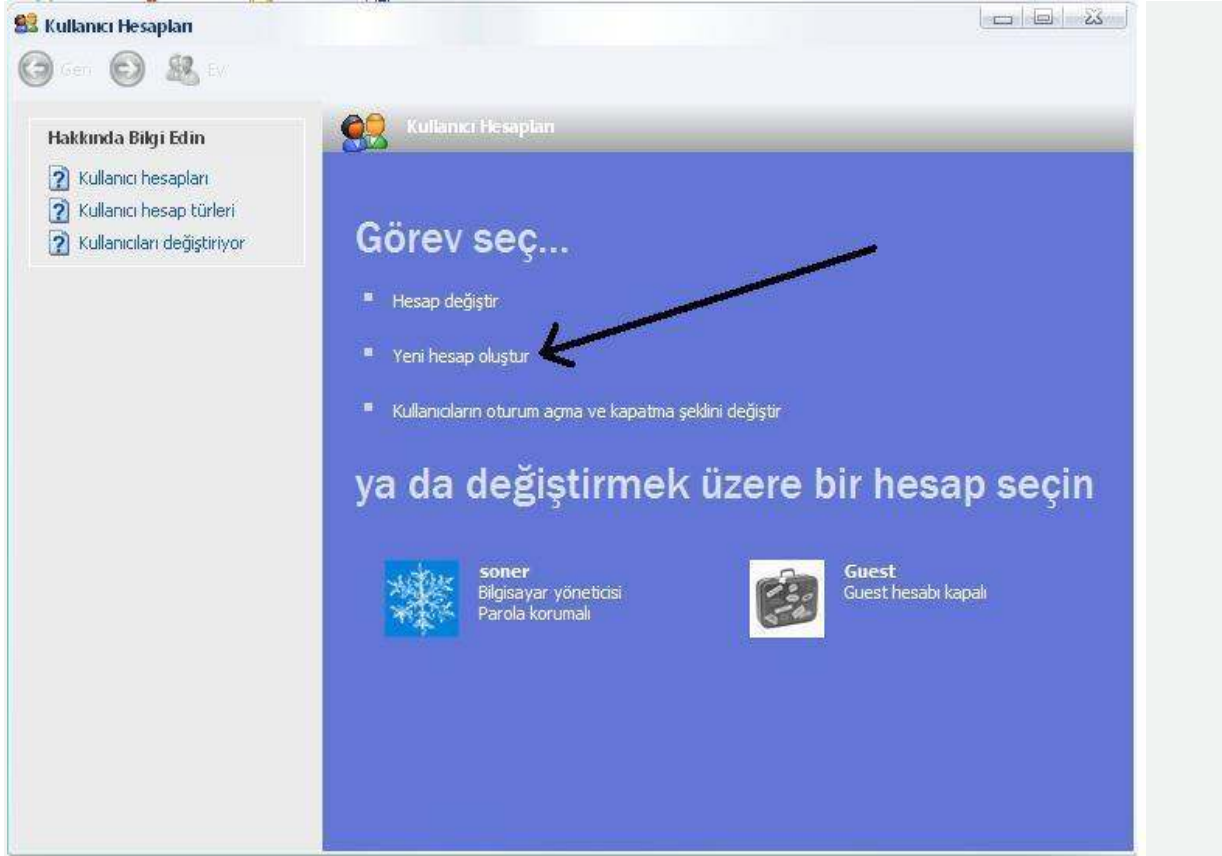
Kullanıcı Hesapları

Geri Ev

Hakkında Bilgi Edin

Kullanıcı hesapları

Kullanıcı hesap türleri

Kullanıcıları değiştiriyor

Kullanıcı Hesapları

Görev seç...

Hesap değiştir

Yeni hesap oluştur

Kullanıcıların oturum açma ve kapatma şeklini değiştir

ya da değiştirmek üzere bir hesap seçin

soner
Bilgisayar yöneticisi
Parola korumalı

Guest
Guest hesabı kapalı